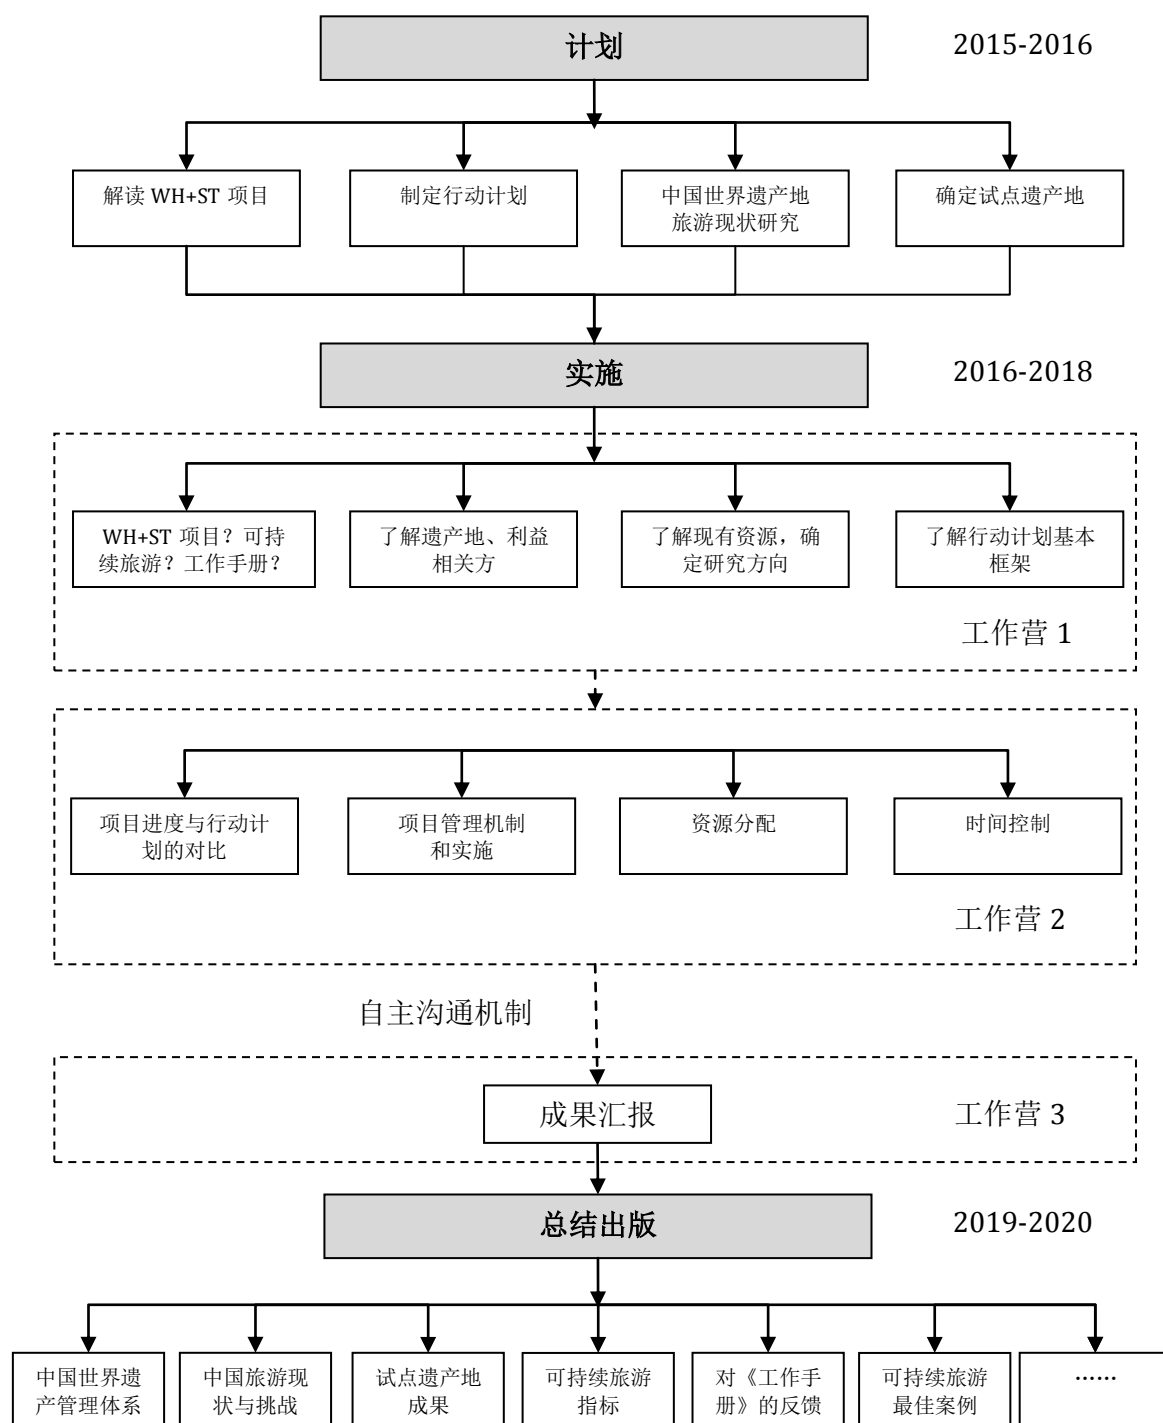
计划

2015-2016

解读 WH+ST 项目

制定行动计划

中国世界遗产地旅游现状研究

确定试点遗产地

实施

2016-2018

WH+ST 项目？可持续旅游？工作手册？

了解遗产地、利益相关方

了解现有资源，确定研究方向

了解行动计划基本框架

工作营 1

项目进度与行动计划的对比

项目管理机制和实施

资源分配

时间控制

工作营 2

自主沟通机制

成果汇报

工作营 3

总结出版

2019-2020

中国世界遗产管理体系

中国旅游现状与挑战

试点遗产地成果

可持续旅游指标

对《工作手册》的反馈

可持续旅游最佳案例

……